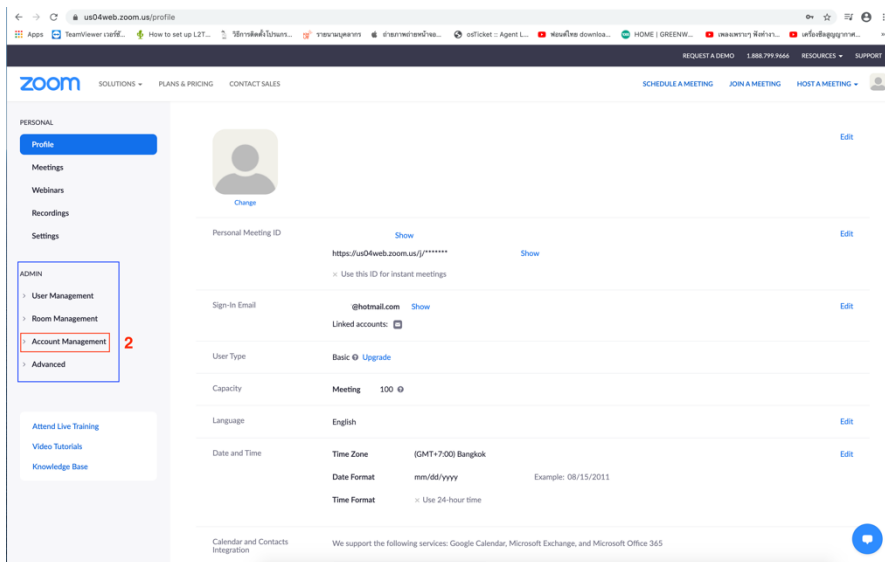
us04web.zoom.us/profile

Apps TeamViewer เวอร์ชั... How to set up L2T... วิธีการติดตั้งโปรแกร... รายนามบุคลากร จำลภาพถ่ายหน้าจอ... osTicket :: Agent L... ฟอนต์ไทย downloa... HOME | GREENW... เพลงพรายๆ ฟังทำงา... เครื่องซื้อสูญญากาศ...

REQUEST A DEMO 1.888.799.9666 RESOURCES SUPPORT

zoom SOLUTIONS PLANS & PRICING CONTACT SALES SCHEDULE A MEETING JOIN A MEETING HOST A MEETING

PERSONAL
Profile
Meetings
Webinars
Recordings
Settings

ADMIN
User Management
Room Management
Account Management 2
Advanced

Attend Live Training
Video Tutorials
Knowledge Base

Change

Edit

Personal Meeting ID Show
https://us04web.zoom.us/j/******* Show
× Use this ID for instant meetings
Edit

Sign-In Email @hotmail.com Show
Linked accounts:
Edit

User Type Basic Upgrade

Capacity Meeting 100

Language English Edit

Date and Time Time Zone (GMT+7:00) Bangkok Edit
Date Format mm/dd/yyyy Example: 08/15/2011
Time Format × Use 24-hour time

Calendar and Contacts Integration We support the following services: Google Calendar, Microsoft Exchange, and Microsoft Office 365